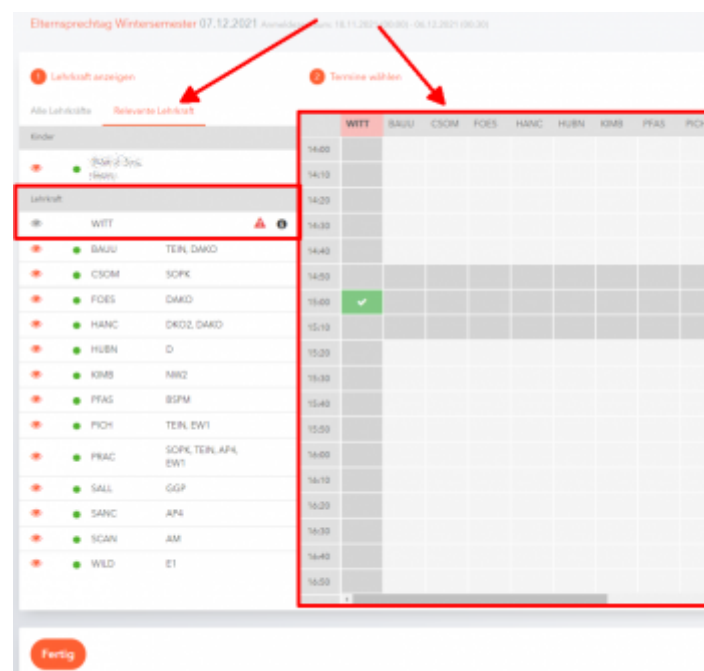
Elternsprechtag Wintersemester 07.12.2021 Anmeldezeitraum 18.11.2021 (00:00) - 06.12.2021 (00:30)

1 Lehrkraft anzeigen

2 Termine wählen

Alle Lehrkräfte Relevante Lehrkraft

Kinder

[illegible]

Lehrkraft

| | |
|---|---|
| WITT | |
| BAUU | TEIN, DAKO |
| CSOM | SOPK |
| FOES | DAKO |
| HANC | DKO2, DAKO |
| HUBN | D |
| KIMB | NW2 |
| PFAS | BSPM |
| PICH | TEIN, EW1 |
| PRAC | SOPK, TEIN, AP4, EW1 |
| SALL | GGP |
| SANC | AP4 |
| SCAN | AM |
| WILD | E1 |

| | WITT | BAUU | CSOM | FOES | HANC | HUBN | KIMB | PFAS | PICH |
|---|---|---|---|---|---|---|---|---|---|
| 14:00 | | | | | | | | | |
| 14:10 | | | | | | | | | |
| 14:20 | | | | | | | | | |
| 14:30 | | | | | | | | | |
| 14:40 | | | | | | | | | |
| 14:50 | | | | | | | | | |
| 15:00 | ✔ | | | | | | | | |
| 15:10 | | | | | | | | | |
| 15:20 | | | | | | | | | |
| 15:30 | | | | | | | | | |
| 15:40 | | | | | | | | | |
| 15:50 | | | | | | | | | |
| 16:00 | | | | | | | | | |
| 16:10 | | | | | | | | | |
| 16:20 | | | | | | | | | |
| 16:30 | | | | | | | | | |
| 16:40 | | | | | | | | | |
| 16:50 | | | | | | | | | |

Fertig